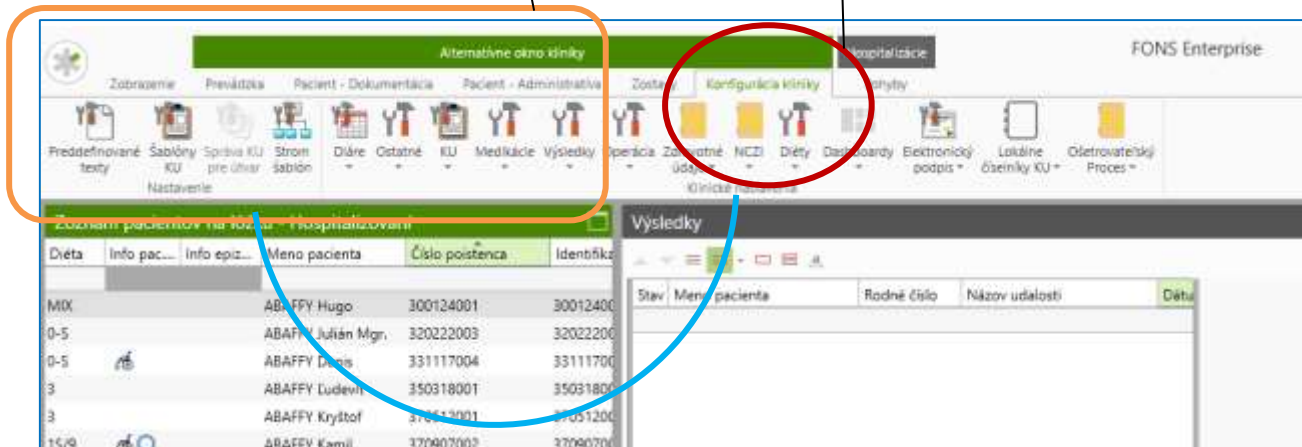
Alternatívne okno kliniky

Hospitalizácie

FONS Enterprise

Zobrazenie Prevádzka Pacient - Dokumentácia Pacient - Administratíva Zostavy Konfigurácia kliniky Presuny

Preddefinované texty Šablóny KU Správa KU pre útvar Strom šablón Nastavenie

Diáre Ostatné KU Medikácie Výsledky Operácia Zdravotné údaje NCZI Diéty Dashboardy Elektronický podpis Lokálne číselníky KU Ošetrovateľský Proces Klinické nastavenia

Zoznam pacientov na lôžku - Hospitalizovaní

| Diéta | Info pac... | Info epiz... | Meno pacienta | Číslo poistenca | Identifika |
|---|---|---|---|---|---|
| MIX | | | ABAFFY Hugo | 300124001 | 30012400 |
| 0-5 | | | ABAFFY Julián Mgr. | 320222003 | 32022200 |
| 0-5 | | | ABAFFY Denis | 331117004 | 33111700 |
| 3 | | | ABAFFY Ľudevít | 350318001 | 35031800 |
| 3 | | | ABAFFY Kryštof | 370512001 | 37051200 |
| 15/9 | | | ABAFFY Kamil | 370907002 | 37090700 |

Výsledky

| Stav | Meno pacienta | Rodné číslo | Názov udalosti | Dátu |
|---|---|---|---|---|